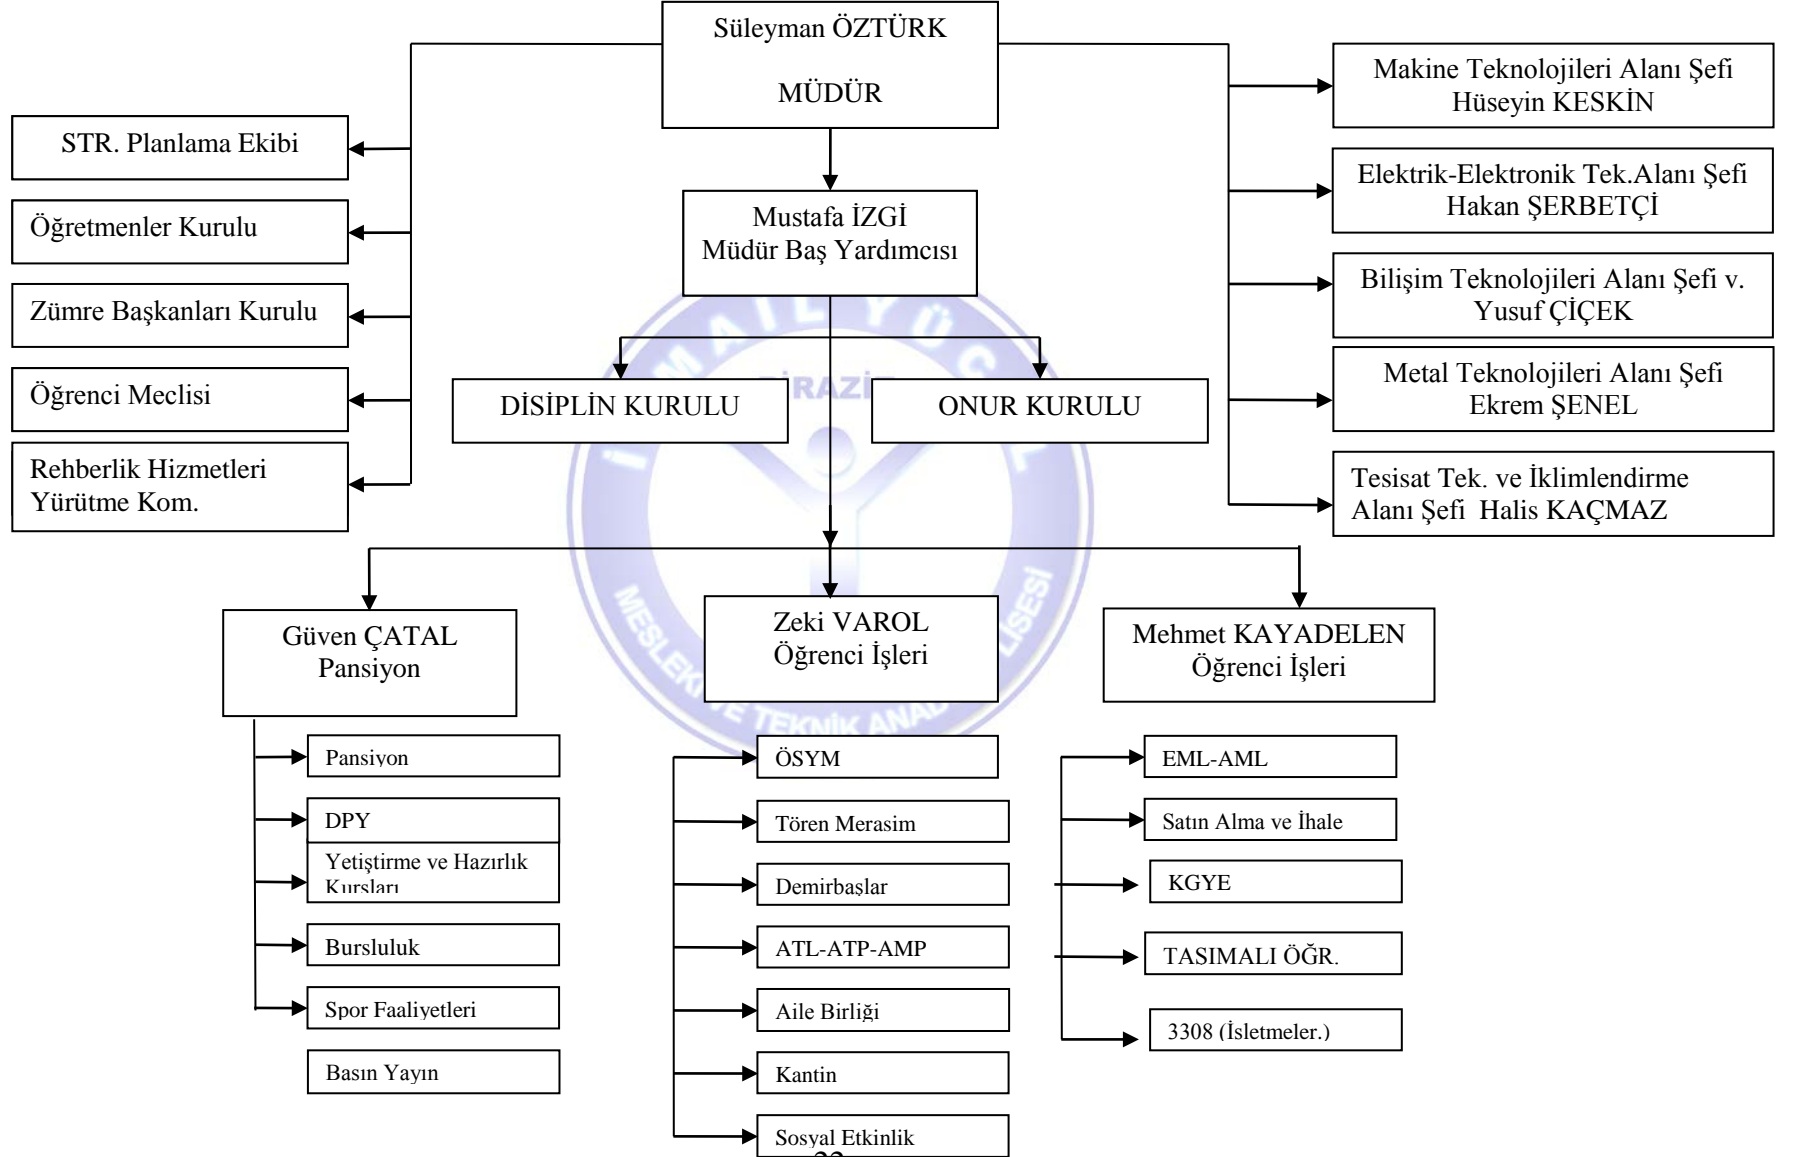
Süleyman ÖZTÜRK

MÜDÜR

STR. Planlama Ekibi

Öğretmenler Kurulu

Zümre Başkanları Kurulu

Öğrenci Meclisi

Rehberlik Hizmetleri Yürütme Kom.

Mustafa İZGİ
Müdür Baş Yardımcısı

DİSİPLİN KURULU

ONUR KURULU

Makine Teknolojileri Alanı Şefi
Hüseyin KESKİN

Elektrik-Elektronik Tek.Alanı Şefi
Hakan ŞERBETÇİ

Bilişim Teknolojileri Alanı Şefi v.
Yusuf ÇİÇEK

Metal Teknolojileri Alanı Şefi
Ekrem ŞENEL

Tesisat Tek. ve İklimlendirme Alanı Şefi Halis KAÇMAZ

Güven ÇATAL
Pansiyon

Zeki VAROL
Öğrenci İşleri

Mehmet KAYADELEN
Öğrenci İşleri

Pansiyon

DPY

Yetiştirme ve Hazırlık Kursları

Bursluluk

Spor Faaliyetleri

Basın Yayın

ÖSYM

Tören Merasim

Demirbaşlar

ATL-ATP-AMP

Aile Birliği

Kantin

Sosyal Etkinlik

EML-AML

Satın Alma ve İhale

KGYE

TASIMALI ÖĞR.

3308 (İsletmeler.)